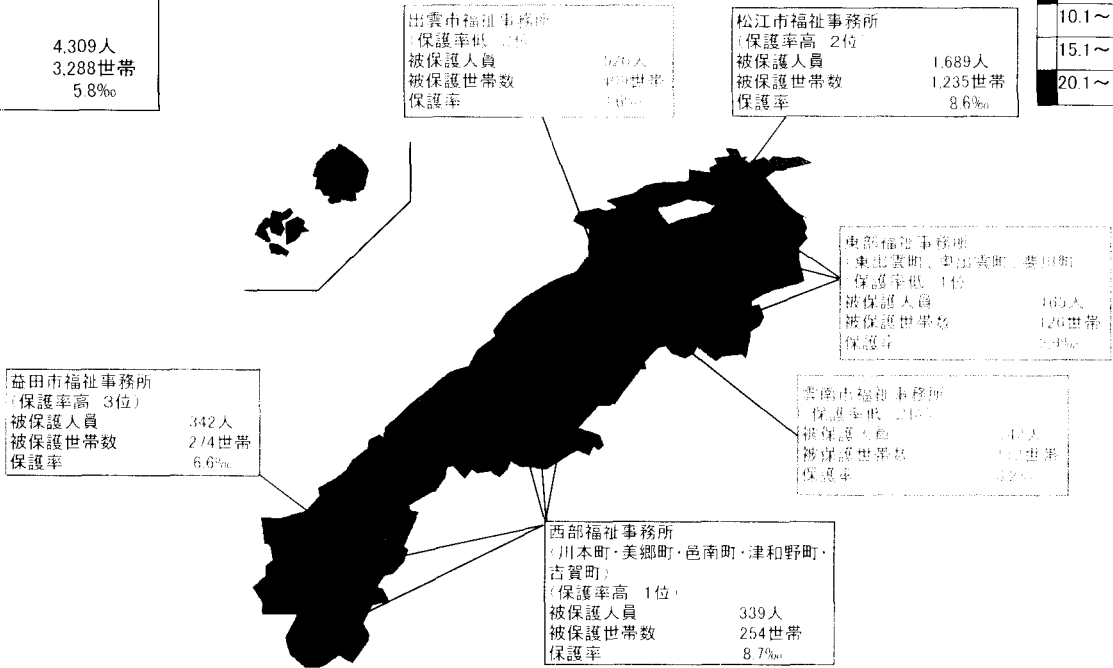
4,309人
3,288世帯
5.8‰

出雲市福祉事務所
（保護率低 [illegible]）
被保護人員 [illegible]人
被保護世帯数 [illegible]世帯
保護率 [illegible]‰

松江市福祉事務所
（保護率高 2位）
被保護人員 1,689人
被保護世帯数 1,235世帯
保護率 8.6‰

10.1～
15.1～
20.1～

東部福祉事務所
（東出雲町、八雲町、奥出雲町、斐川町）
（保護率低 1位）
被保護人員 165人
被保護世帯数 126世帯
保護率 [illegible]‰

益田市福祉事務所
（保護率高 3位）
被保護人員 342人
被保護世帯数 274世帯
保護率 6.6‰

雲南市福祉事務所
（保護率低 2位）
被保護人員 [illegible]人
被保護世帯数 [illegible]世帯
保護率 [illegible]‰

西部福祉事務所
（川本町・美郷町・邑南町・津和野町・吉賀町）
（保護率高 1位）
被保護人員 339人
被保護世帯数 254世帯
保護率 8.7‰